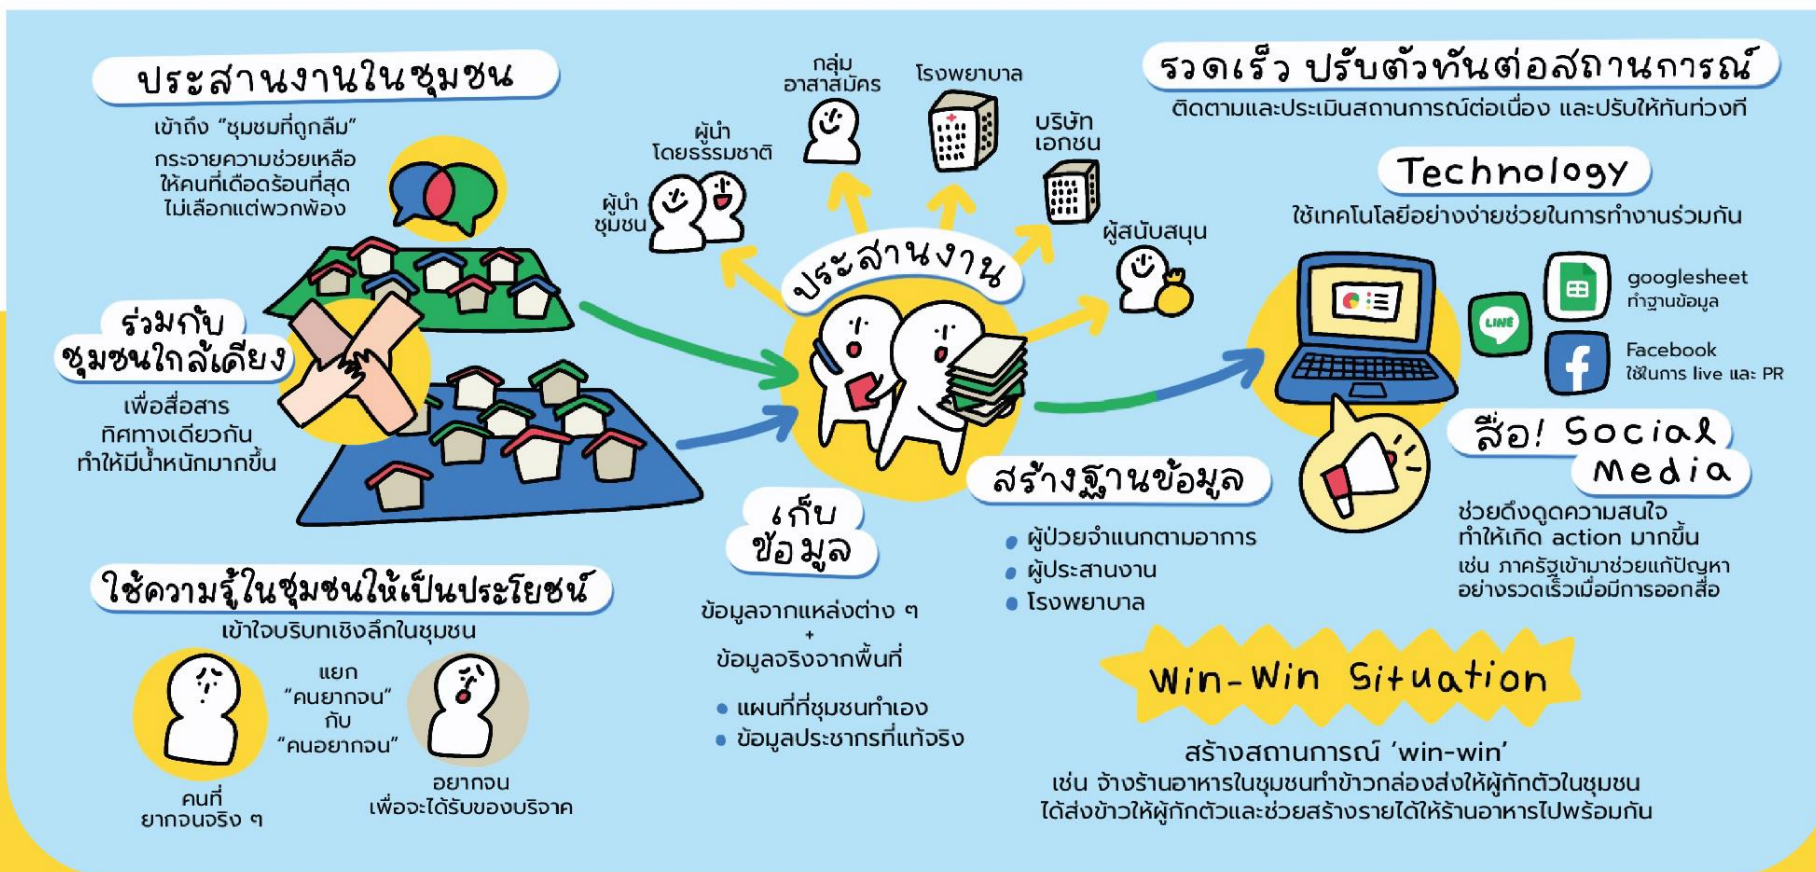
ประสานงานในชุมชน

เข้าถึง "ชุมชมที่ถูกลืม"
กระจายความช่วยเหลือให้คนที่เดือดร้อนที่สุด
ไม่เลือกแต่พวกพ้อง

ร่วมกับชุมชนใกล้เคียง

เพื่อสื่อสารทิศทางเดียวกัน
ทำให้มีน้ำหนักมากขึ้น

ใช้ความรู้ในชุมชนให้เป็นประโยชน์

เข้าใจบริบทเชิงลึกในชุมชน

แยก "คนยากจน" กับ "คนอยากจน"

คนที่ยากจนจริง ๆ

อยากจน
เพื่อจะได้รับของบริจาค

ผู้นำโดยธรรมชาติ

ผู้นำชุมชน

กลุ่มอาสาสมัคร

โรงพยาบาล

บริษัทเอกชน

ผู้สนับสนุน

ประสานงาน

เก็บข้อมูล

ข้อมูลจากแหล่งต่าง ๆ
+
ข้อมูลจริงจากพื้นที่

• แผนที่ที่ชุมชนทำเอง
• ข้อมูลประชากรที่แท้จริง

สร้างฐานข้อมูล

• ผู้ป่วยจำแนกตามอาการ
• ผู้ประสานงาน
• โรงพยาบาล

รวดเร็ว ปรับตัวทันต่อสถานการณ์

ติดตามและประเมินสถานการณ์ต่อเนื่อง และปรับให้ทันท่วงที

Technology

ใช้เทคโนโลยีอย่างง่ายช่วยในการทำงานร่วมกัน

LINE

googlesheet
ทำฐานข้อมูล

Facebook
ใช้ในการ live และ PR

สื่อ! Social Media

ช่วยดึงดูดความสนใจ
ทำให้เกิด action มากขึ้น
เช่น ภาครัฐเข้ามาช่วยแก้ปัญหาอย่างรวดเร็วเมื่อมีการออกสื่อ

Win-Win Situation

สร้างสถานการณ์ 'win-win'
เช่น จ้างร้านอาหารในชุมชนทำข้าวกล่องส่งให้ผู้กักตัวในชุมชน
ได้ส่งข้าวให้ผู้กักตัวและช่วยสร้างรายได้ให้ร้านอาหารไปพร้อมกัน